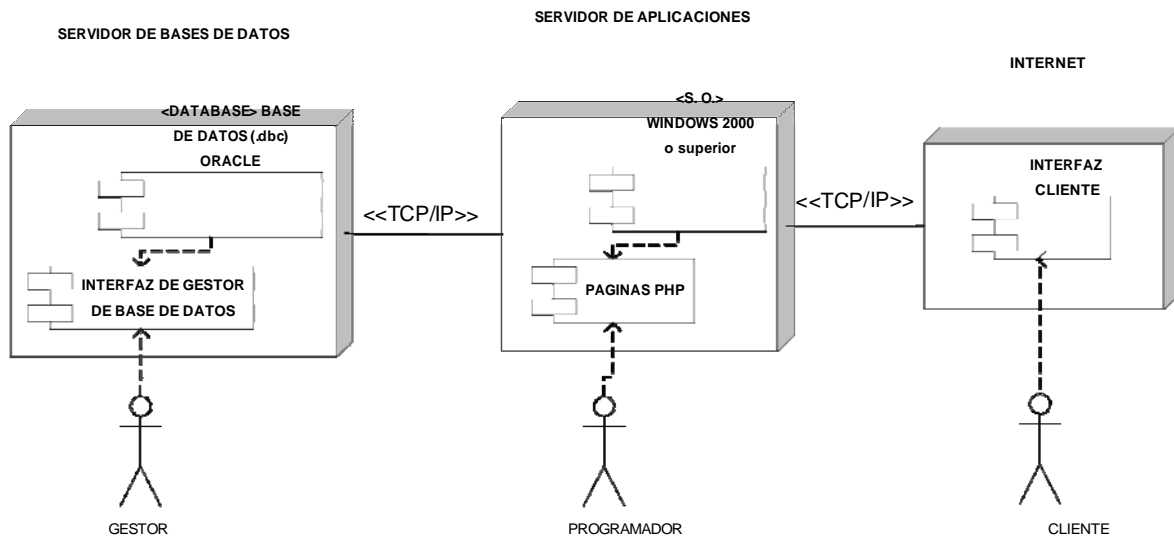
SERVIDOR DE APLICACIONES

SERVIDOR DE BASES DE DATOS

INTERNET

<DATABASE> BASE DE DATOS (.dbc) ORACLE

<S. O.> WINDOWS 2000 o superior

INTERFAZ CLIENTE

<<TCP/IP>>

<<TCP/IP>>

INTERFAZ DE GESTOR DE BASE DE DATOS

PAGINAS PHP

GESTOR

PROGRAMADOR

CLIENTE